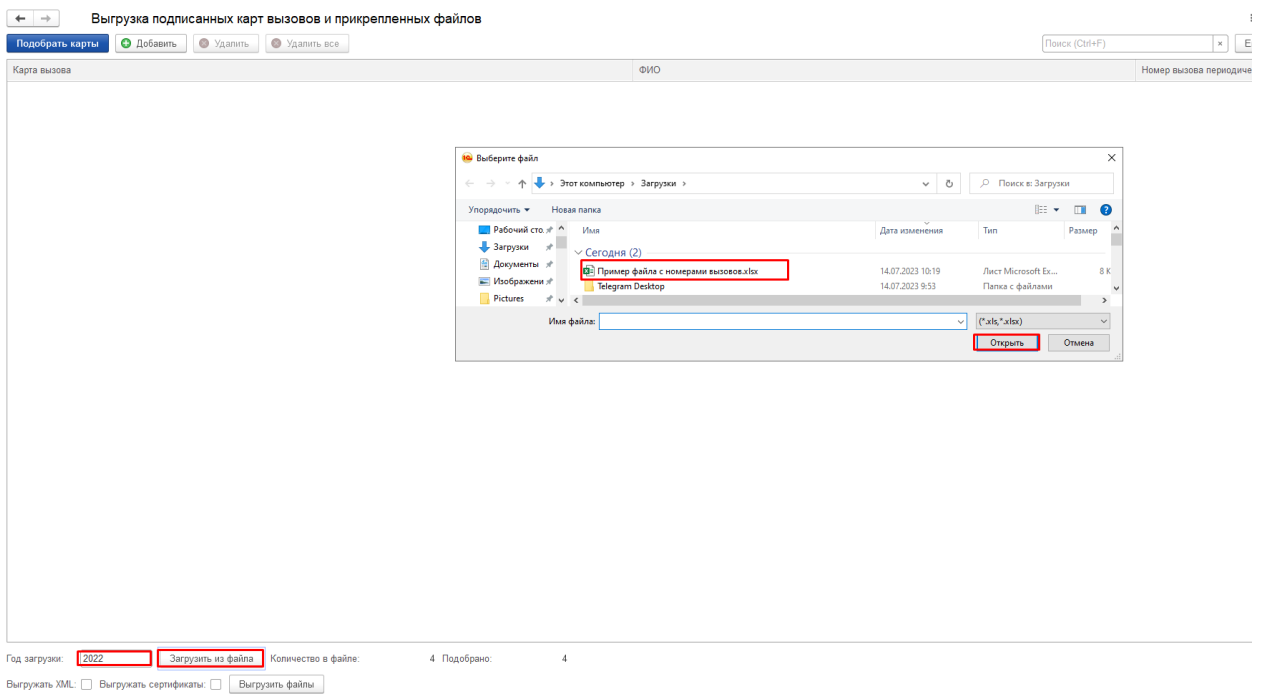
Выгрузка подписанных карт вызовов и прикрепленных файлов

Подобрать карты | Добавить | Удалить | Удалить все

Поиск (Ctrl+F) | × | Е

| Карта вызова | ФИО | Номер вызова периодиче |
|---|---|---|

Выберите файл

Этот компьютер > Загрузки >

Поиск в: Загрузки

Упорядочить ▾ Новая папка

Рабочий сто.
Загрузки
Документы
Изображени
Pictures

| Имя | Дата изменения | Тип | Размер |
|---|---|---|---|
| Сегодня (2) | | | |
| Пример файла с номерами вызовов.xlsx | 14.07.2023 10:19 | Лист Microsoft Ex... | 8 K |
| Telegram Desktop | 14.07.2023 9:53 | Папка с файлами | |

Имя файла: | (*.xls,*.xlsx)

Открыть | Отмена

Год загрузки: 2022 | Загрузить из файла | Количество в файле: 4 | Подобрано: 4

Выгружать XML: | Выгружать сертификаты: | Выгрузить файлы